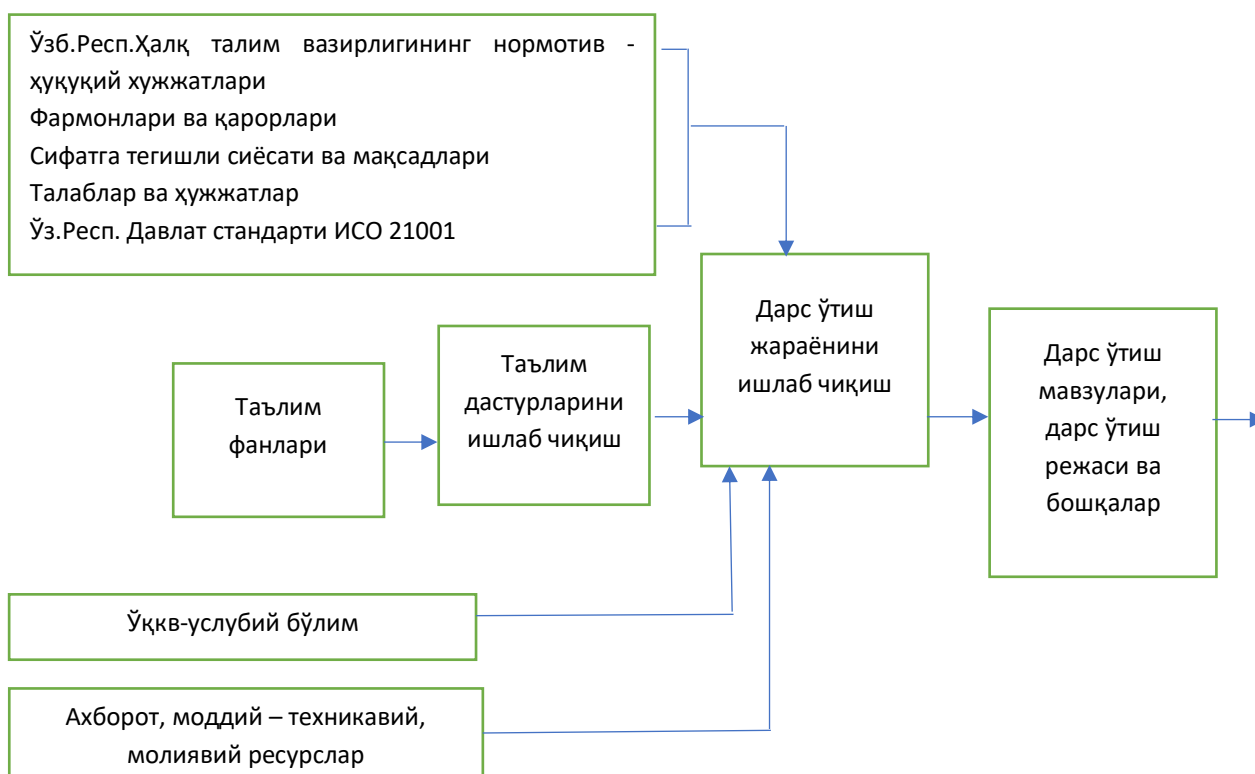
Ўзб.Респ.Ҳалқ талим вазирлигининг нормотив - ҳуқуқий хужжатлари
Фармонлари ва қарорлари
Сифатга тегишли сиёсати ва мақсадлари
Талаблар ва ҳужжатлар
Ўз.Респ. Давлат стандарти ИСО 21001

Таълим фанлари

Таълим дастурларини ишлаб чиқиш

Дарс ўтиш жараёнини ишлаб чиқиш

Дарс ўтиш мавзулари, дарс ўтиш режаси ва бошқалар

Ўқкв-услубий бўлим

Ахборот, моддий – техникавий, молиявий ресурслар